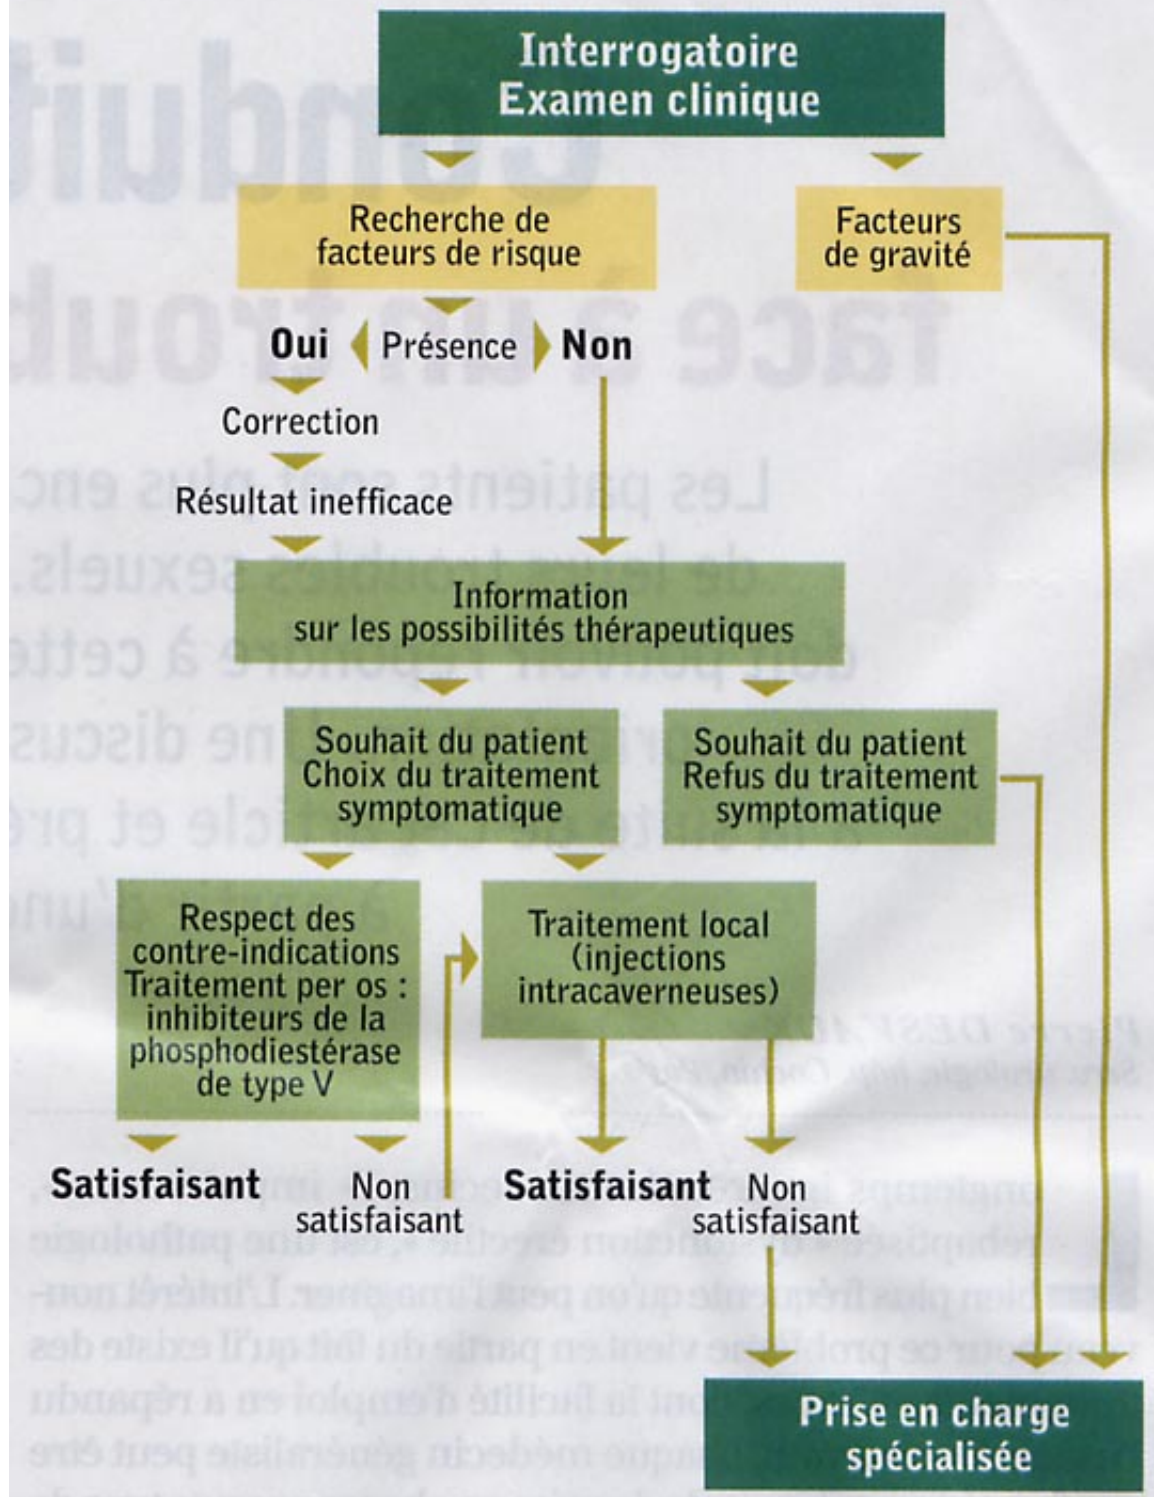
Interrogatoire
Examen clinique

Recherche de facteurs de risque

Facteurs de gravité

Oui Présence Non

Correction

Résultat inefficace

Information sur les possibilités thérapeutiques

Souhait du patient
Choix du traitement symptomatique

Souhait du patient
Refus du traitement symptomatique

Respect des contre-indications
Traitement per os : inhibiteurs de la phosphodiestérase de type V

Traitement local (injections intracaverneuses)

Satisfaisant Non satisfaisant

Satisfaisant Non satisfaisant

Prise en charge spécialisée